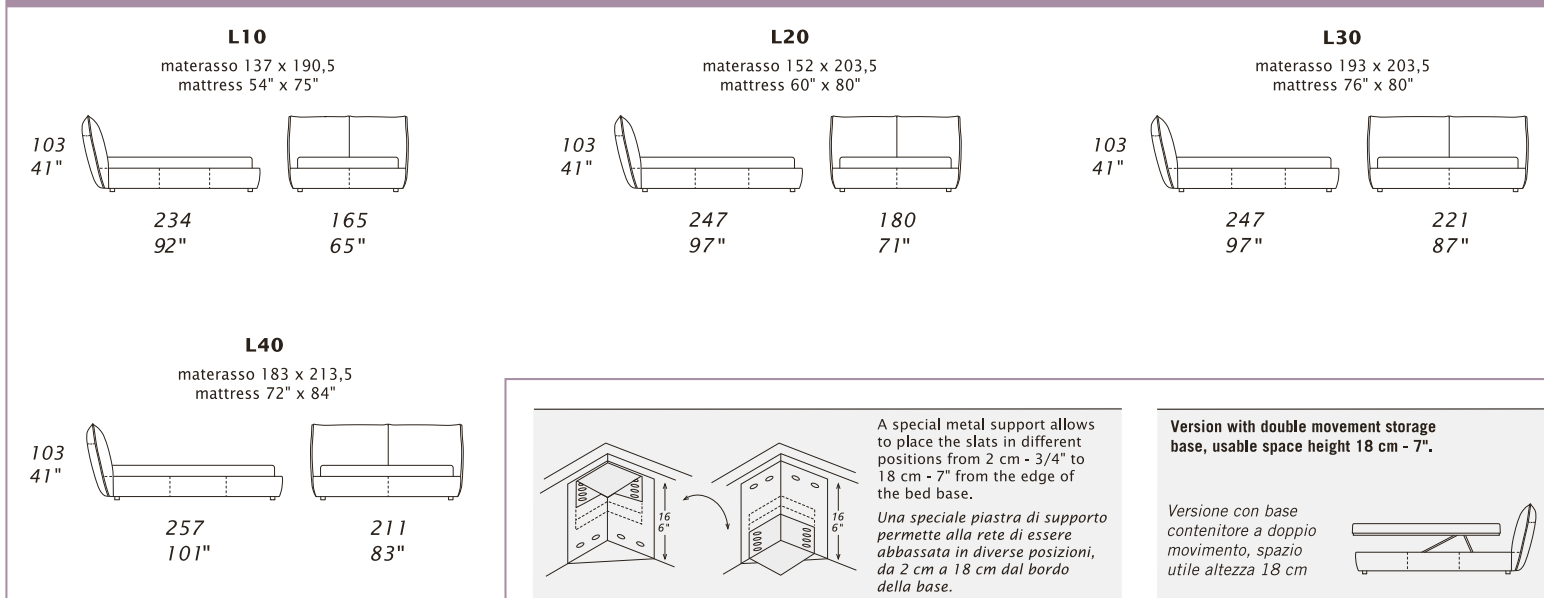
L10
materasso 137 x 190,5
mattress 54" x 75"

103
41"

234
92"

165
65"

L20
materasso 152 x 203,5
mattress 60" x 80"

103
41"

247
97"

180
71"

L30
materasso 193 x 203,5
mattress 76" x 80"

103
41"

247
97"

221
87"

L40
materasso 183 x 213,5
mattress 72" x 84"

103
41"

257
101"

211
83"

16
6"

16
6"

A special metal support allows to place the slats in different positions from 2 cm - 3/4" to 18 cm - 7" from the edge of the bed base.

Una speciale piastra di supporto permette alla rete di essere abbassata in diverse posizioni, da 2 cm a 18 cm dal bordo della base.

Version with double movement storage base, usable space height 18 cm - 7".

Versione con base contenitore a doppio movimento, spazio utile altezza 18 cm